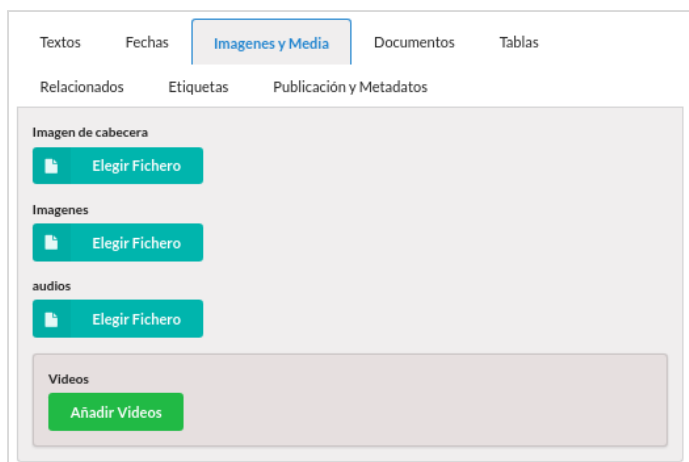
Textos Fechas Imagenes y Media Documentos Tablas
Relacionados Etiquetas Publicación y Metadatos

Imagen de cabecera
Elegir Fichero

Imagenes
Elegir Fichero

audios
Elegir Fichero

Videos
Añadir Videos